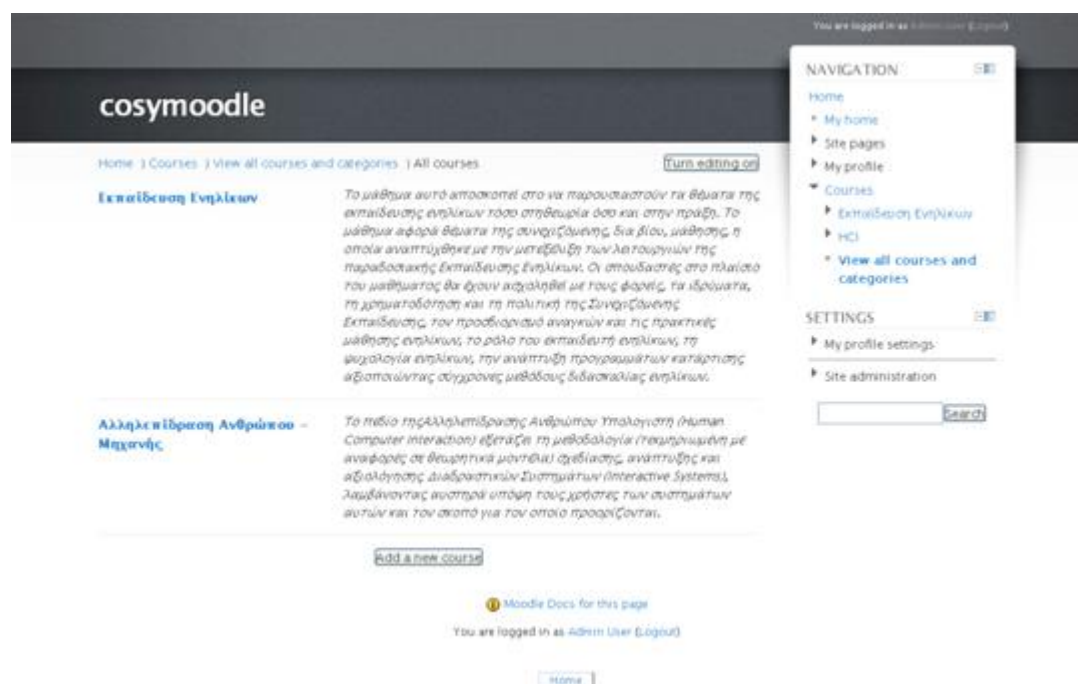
You are logged in as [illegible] ([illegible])

cosymoodle

NAVIGATION
Home
My home
Site pages
My profile
Courses
Εκπαίδευση Ενηλίκων
HCI
View all courses and categories

SETTINGS
My profile settings
Site administration

Search

Home › Courses › View all courses and categories › All courses

Turn editing on

Εκπαίδευση Ενηλίκων

Το μάθημα αυτό αποσκοπεί στο να παρουσιαστούν τα θέματα της εκπαίδευσης ενηλίκων τόσο στηθεωρία όσο και στην πράξη. Το μάθημα αφορά θέματα της συνεχιζόμενης δια βίου, μάθησης, η οποία αναπτύχθηκε με την μετεξέλιξη των λειτουργιών της παραδοσιακής Εκπαίδευσης Ενηλίκων. Οι σπουδαστές στο πλαίσιο του μαθήματος θα έχουν ασχοληθεί με τους φορείς, τα ιδρύματα, τη χρηματοδότηση και τη πολιτική της Συνεχιζόμενης Εκπαίδευσης, τον προσδιορισμό αναγκών και τις πρακτικές μάθησης ενηλίκων, το ρόλο του εκπαιδευτή ενηλίκων, τη ψυχολογία ενηλίκων, την ανάπτυξη προγραμμάτων κατάρτισης αξιοποιώντας σύγχρονες μεθόδους διδασκαλίας ενηλίκων.

Αλληλεπίδραση Ανθρώπου - Μηχανής

Το πεδίο τηςΑλληλεπίδρασης Ανθρώπου Υπολογιστή (Human Computer Interaction) εξετάζει τη μεθοδολογία (τεκμηριωμένη με αναφορές σε θεωρητικά μοντέλα) σχεδίασης, ανάπτυξης και αξιολόγησης Διαδραστικών Συστημάτων (Interactive Systems), λαμβάνοντας αυστηρά υπόψη τους χρήστες των συστημάτων αυτών και τον σκοπό για τον οποίο προορίζονται.

Add a new course

Moodle Docs for this page

You are logged in as Admin User (Logout)

Home